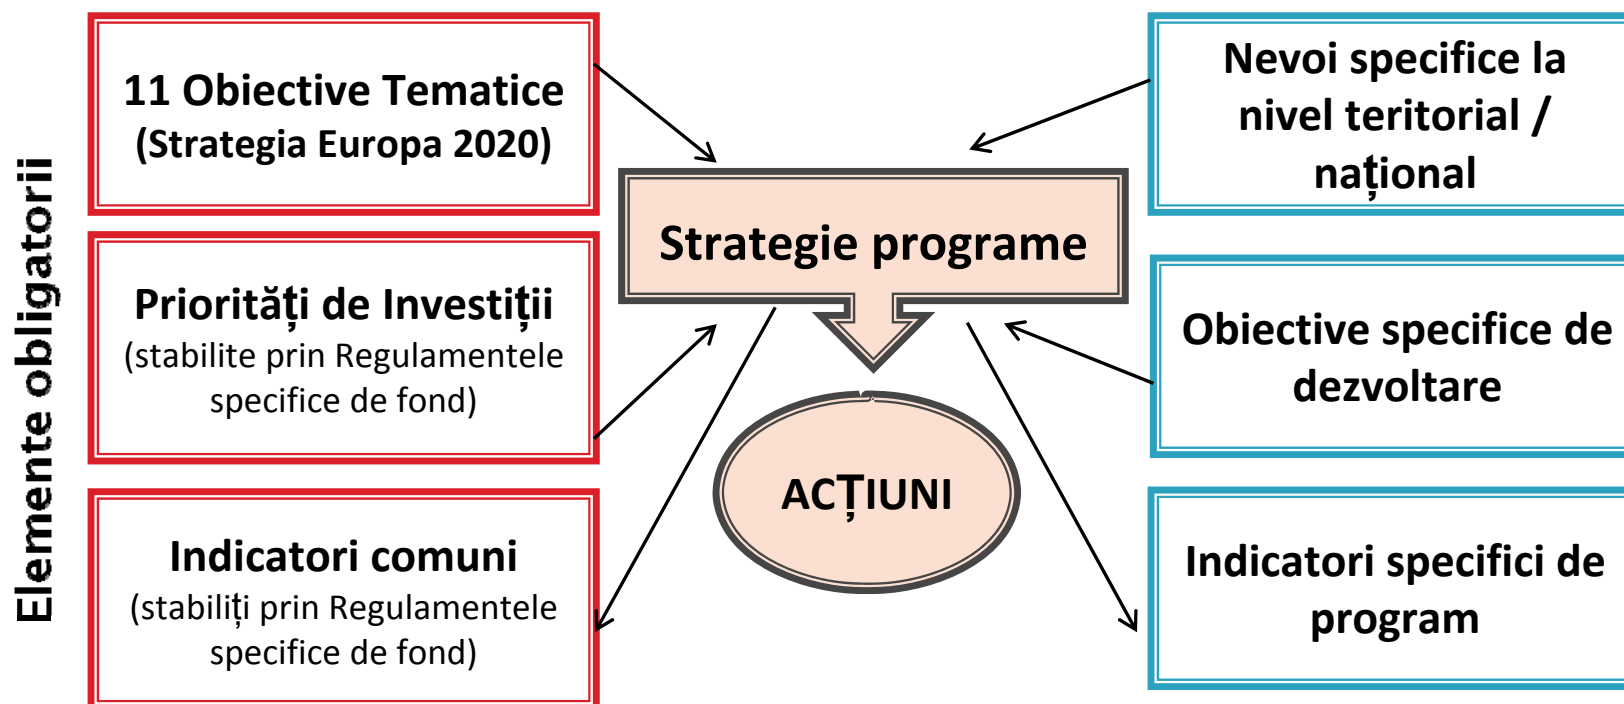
Elemente obligatorii

11 Obiective Tematice (Strategia Europa 2020)

Priorități de Investiții (stabilite prin Regulamentele specifice de fond)

Indicatori comuni (stabiliți prin Regulamentele specifice de fond)

Strategie programe

ACȚIUNI

Nevoi specifice la nivel teritorial / național

Obiective specifice de dezvoltare

Indicatori specifici de program